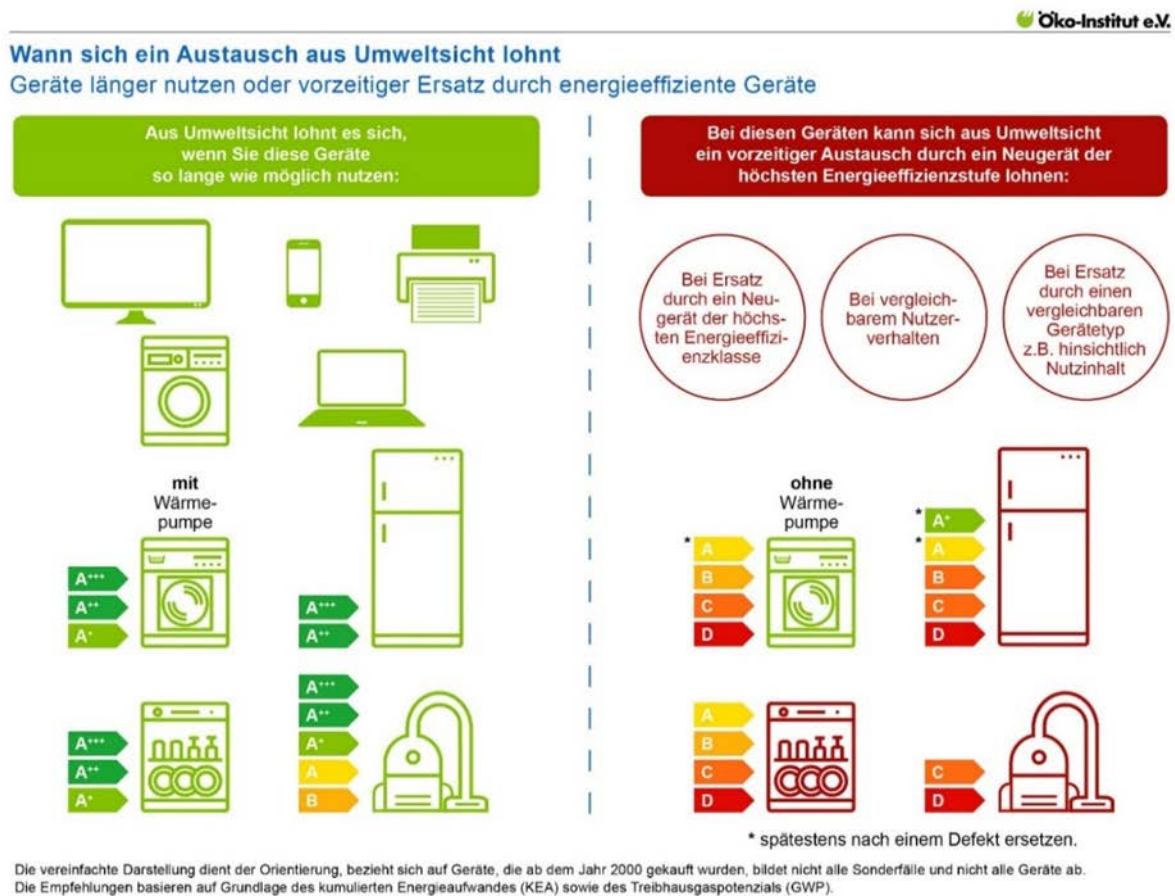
Öko-Institut e.V.

Wann sich ein Austausch aus Umweltsicht lohnt
Geräte länger nutzen oder vorzeitiger Ersatz durch energieeffiziente Geräte

Aus Umweltsicht lohnt es sich, wenn Sie diese Geräte so lange wie möglich nutzen:

mit Wärmepumpe

A+++
A++
A+

A+++
A++

A+++
A++
A+

A+++
A++
A+
A
B

Bei diesen Geräten kann sich aus Umweltsicht ein vorzeitiger Austausch durch ein Neugerät der höchsten Energieeffizienzstufe lohnen:

Bei Ersatz durch ein Neugerät der höchsten Energieeffizienzklasse

Bei vergleichbarem Nutzerverhalten

Bei Ersatz durch einen vergleichbaren Gerätetyp z.B. hinsichtlich Nutzinhalt

ohne Wärmepumpe

* A
B
C
D

* A+
* A
B
C
D

A
B
C
D

C
D

* spätestens nach einem Defekt ersetzen.

Die vereinfachte Darstellung dient der Orientierung, bezieht sich auf Geräte, die ab dem Jahr 2000 gekauft wurden, bildet nicht alle Sonderfälle und nicht alle Geräte ab.
Die Empfehlungen basieren auf Grundlage des kumulierten Energieaufwandes (KEA) sowie des Treibhausgaspotenzials (GWP).